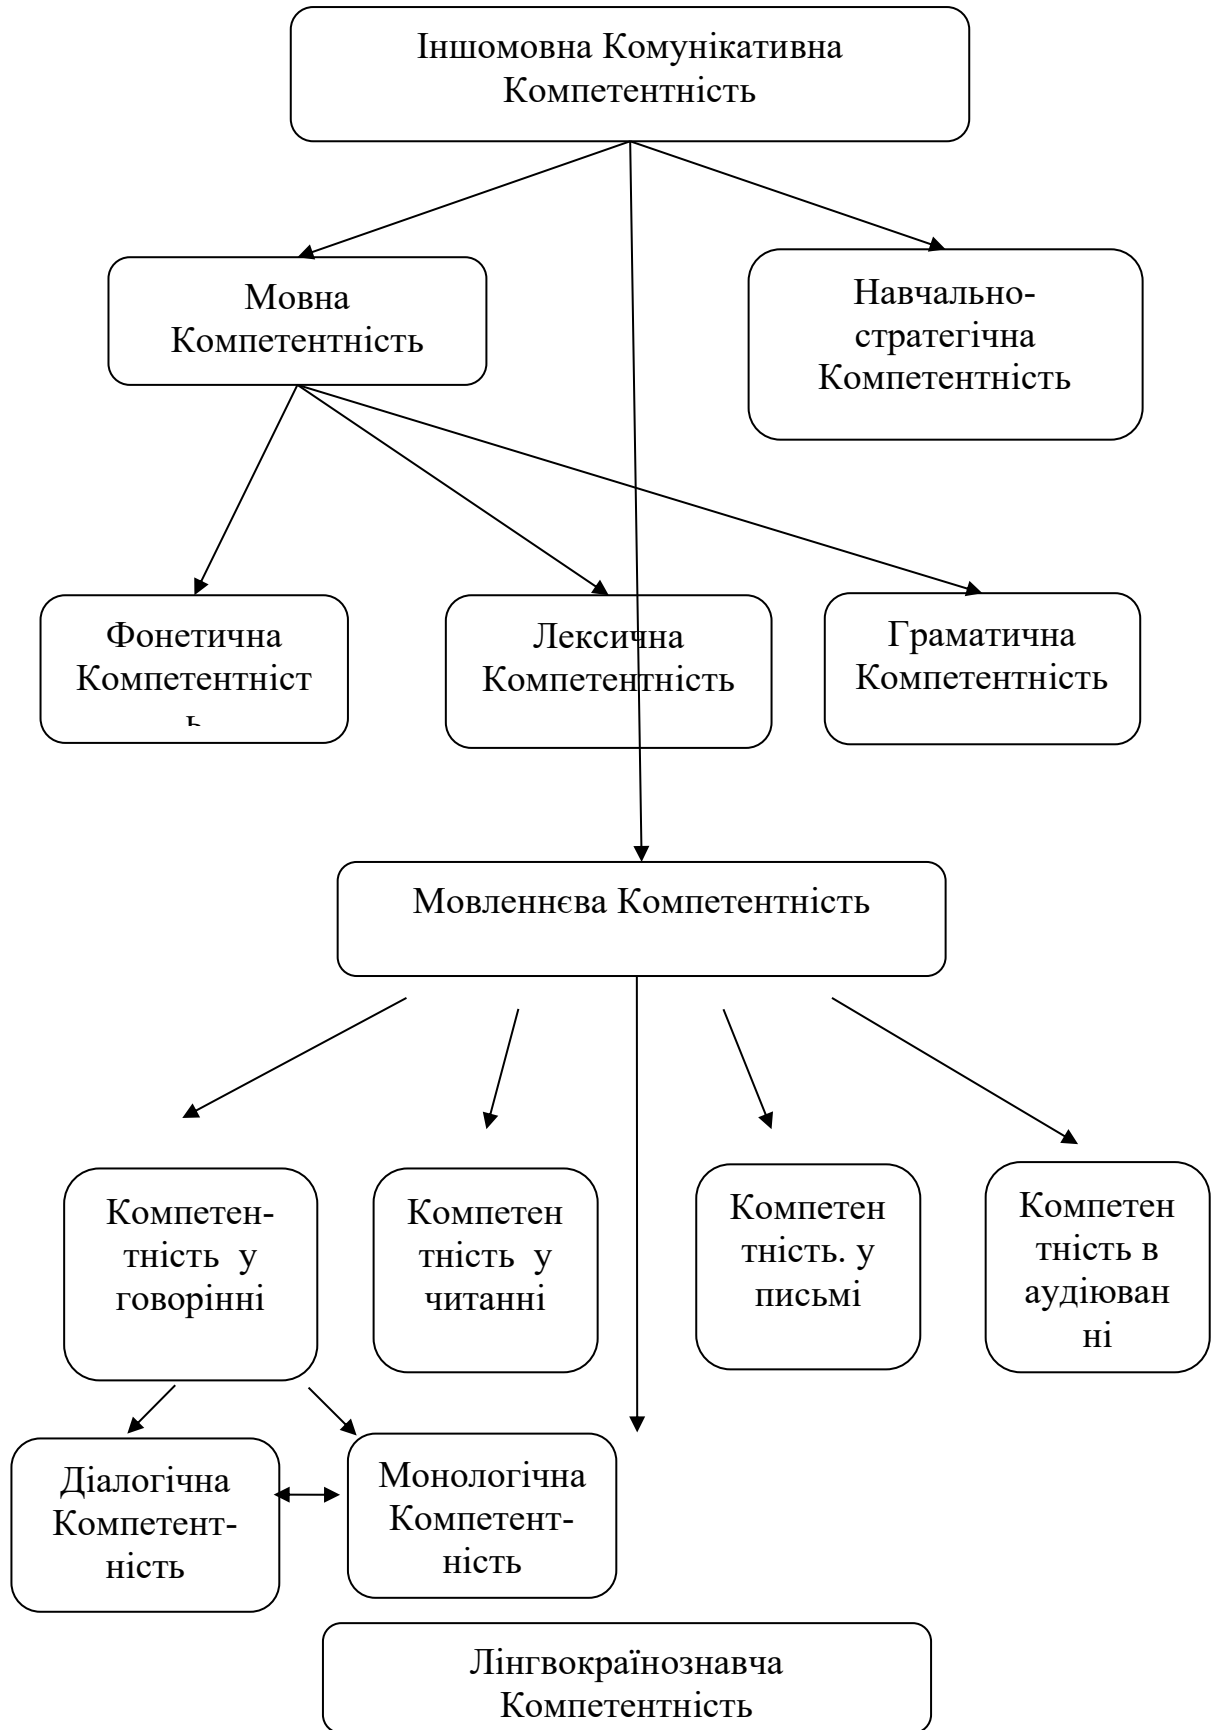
Іншомовна Комунікативна Компетентність

Мовна Компетентність

Навчально-стратегічна Компетентність

Фонетична Компетентніст ь

Лексична Компетентність

Граматична Компетентність

Мовленнєва Компетентність

Компетен-тність у говорінні

Компетен тність у читанні

Компетен тність. у письмі

Компетен тність в аудіюван ні

Діалогічна Компетент-ність

Монологічна Компетент-ність

Лінгвокраїнознавча Компетентність